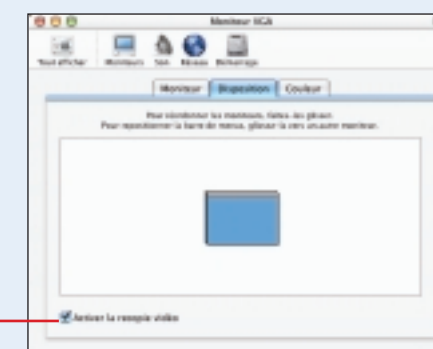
Moniteur VGA

Tout afficher Moniteurs Son Réseau Démarrage

Moniteur Disposition Couleur

Pour réordonner les moniteurs, faites-les glisser.
Pour repositionner la barre de menus, glissez-la vers un autre moniteur.

Activer la recopie vidéo